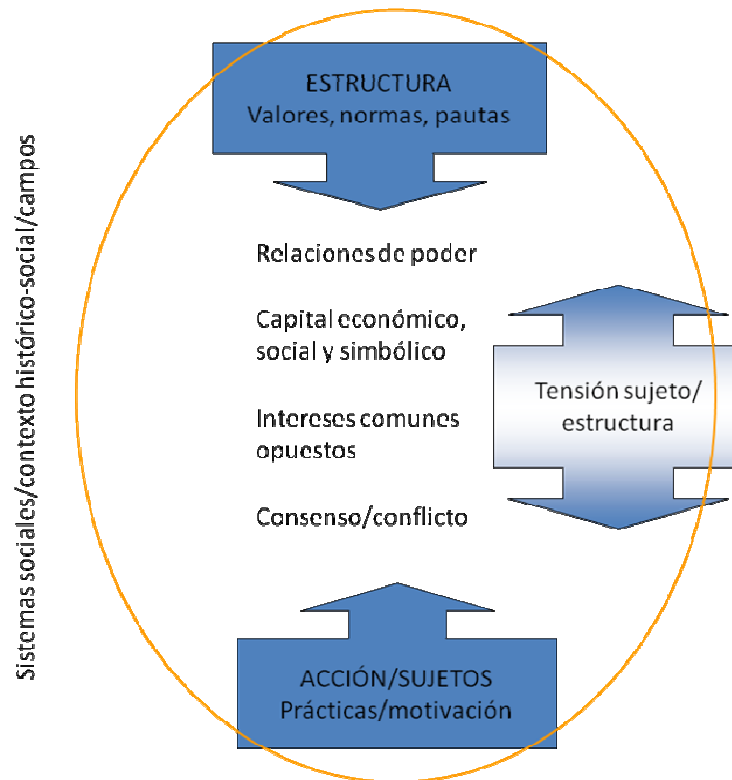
Sistemas sociales/contexto histórico-social/campos

ESTRUCTURA
Valores, normas, pautas

Relaciones de poder

Capital económico, social y simbólico

Intereses comunes opuestos

Consenso/conflicto

Tensión sujeto/estructura

ACCIÓN/SUJETOS
Prácticas/motivación